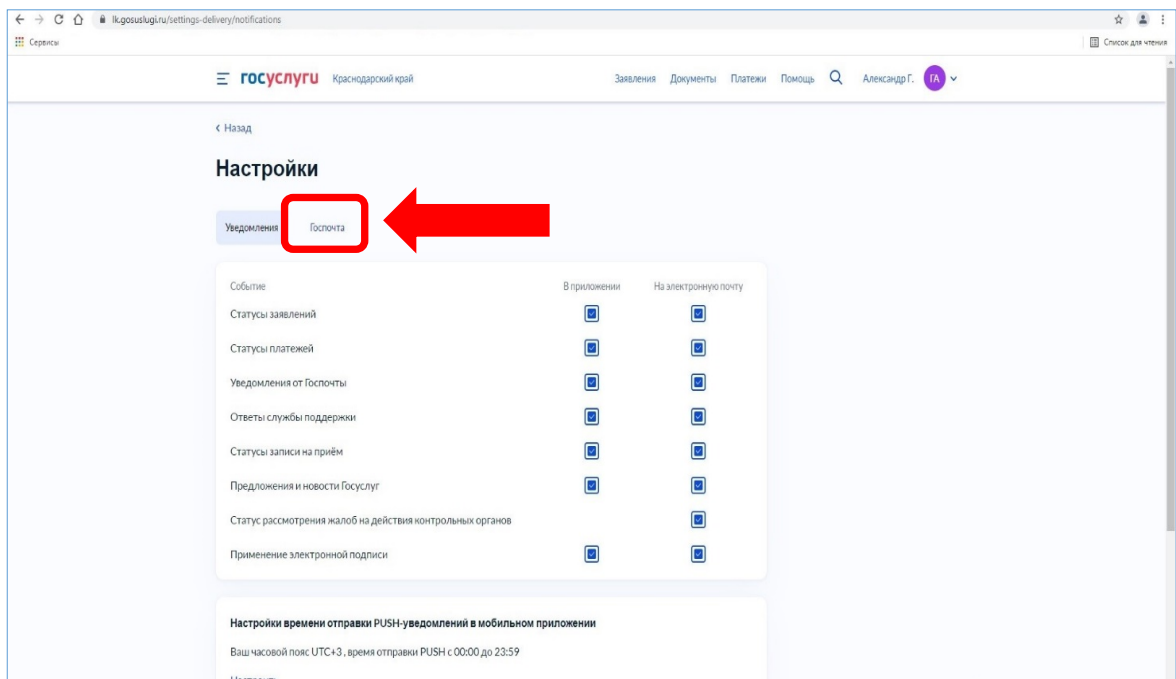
lk.gosuslugi.ru/settings-delivery/notifications

Сервисы

Список для чтения

госуслуги Краснодарский край

Заявления Документы Платежи Помощь Александр Г. ГА

‹ Назад

Настройки

Уведомления Госпочта

| Событие | В приложении | На электронную почту |
|---|---|---|
| Статусы заявлений | | |
| Статусы платежей | | |
| Уведомления от Госпочты | | |
| Ответы службы поддержки | | |
| Статусы записи на приём | | |
| Предложения и новости Госуслуг | | |
| Статус рассмотрения жалоб на действия контрольных органов | | |
| Применение электронной подписи | | |

Настройки времени отправки PUSH-уведомлений в мобильном приложении

Ваш часовой пояс UTC+3 , время отправки PUSH с 00:00 до 23:59

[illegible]